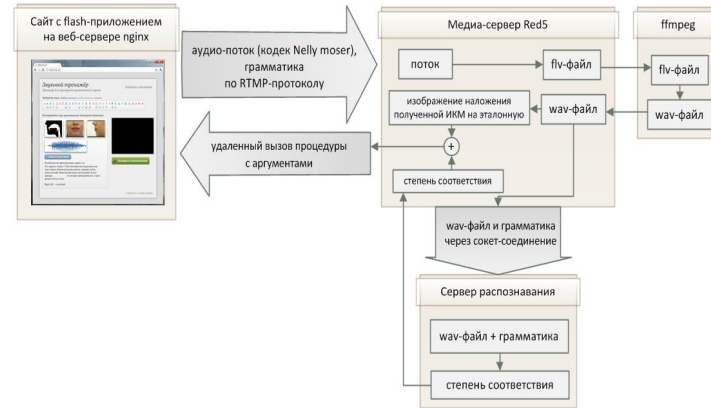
Сайт с flash-приложением на веб-сервере nginx

Звуковой тренажёр

аудио-поток (кодек Nelly moser), грамматика по RTMP-протоколу

удаленный вызов процедуры с аргументами

Медиа-сервер Red5

поток

flv-файл

изображение наложения полученной ИКМ на эталонную

wav-файл

+

степень соответствия

ffmpeg

flv-файл

wav-файл

wav-файл и грамматика через сокет-соединение

Сервер распознавания

wav-файл + грамматика

степень соответствия